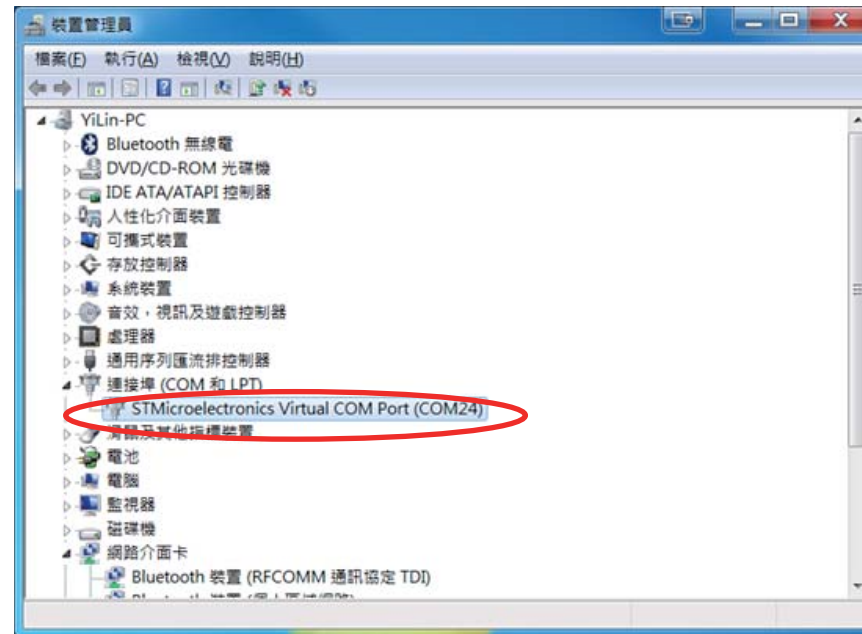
裝置管理員

檔案(F) 執行(A) 檢視(V) 說明(H)

YiLin-PC
Bluetooth 無線電
DVD/CD-ROM 光碟機
IDE ATA/ATAPI 控制器
人性化介面裝置
可攜式裝置
存放控制器
系統裝置
音效，視訊及遊戲控制器
處理器
通用序列匯流排控制器
連接埠 (COM 和 LPT)
STMicroelectronics Virtual COM Port (COM24)
滑鼠及其他指標裝置
電池
電腦
監視器
磁碟機
網路介面卡
Bluetooth 裝置 (RFCOMM 通訊協定 TDI)
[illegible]